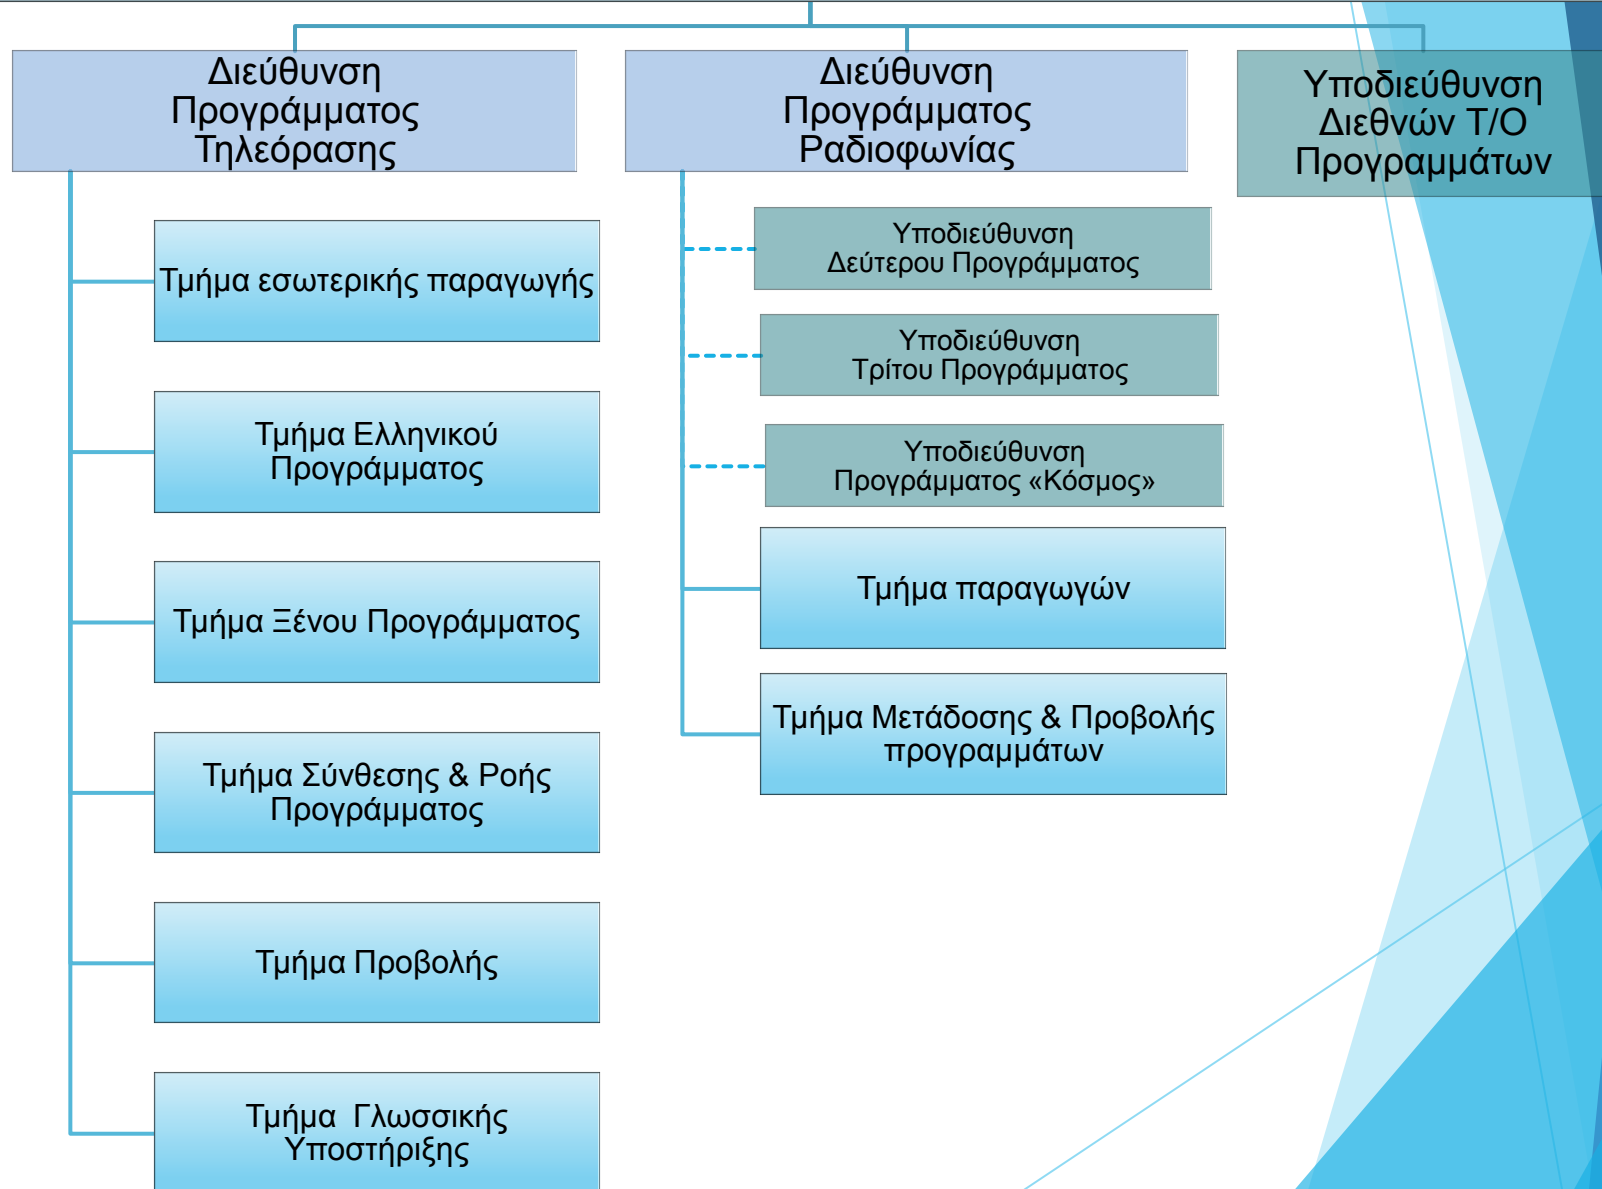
Διεύθυνση Προγράμματος Τηλεόρασης

Διεύθυνση Προγράμματος Ραδιοφωνίας

Υποδιεύθυνση Διεθνών Τ/Ο Προγραμμάτων

Τμήμα εσωτερικής παραγωγής

Τμήμα Ελληνικού Προγράμματος

Τμήμα Ξένου Προγράμματος

Τμήμα Σύνθεσης & Ροής Προγράμματος

Τμήμα Προβολής

Τμήμα Γλωσσικής Υποστήριξης

Υποδιεύθυνση Δεύτερου Προγράμματος

Υποδιεύθυνση Τρίτου Προγράμματος

Υποδιεύθυνση Προγράμματος «Κόσμος»

Τμήμα παραγωγών

Τμήμα Μετάδοσης & Προβολής προγραμμάτων